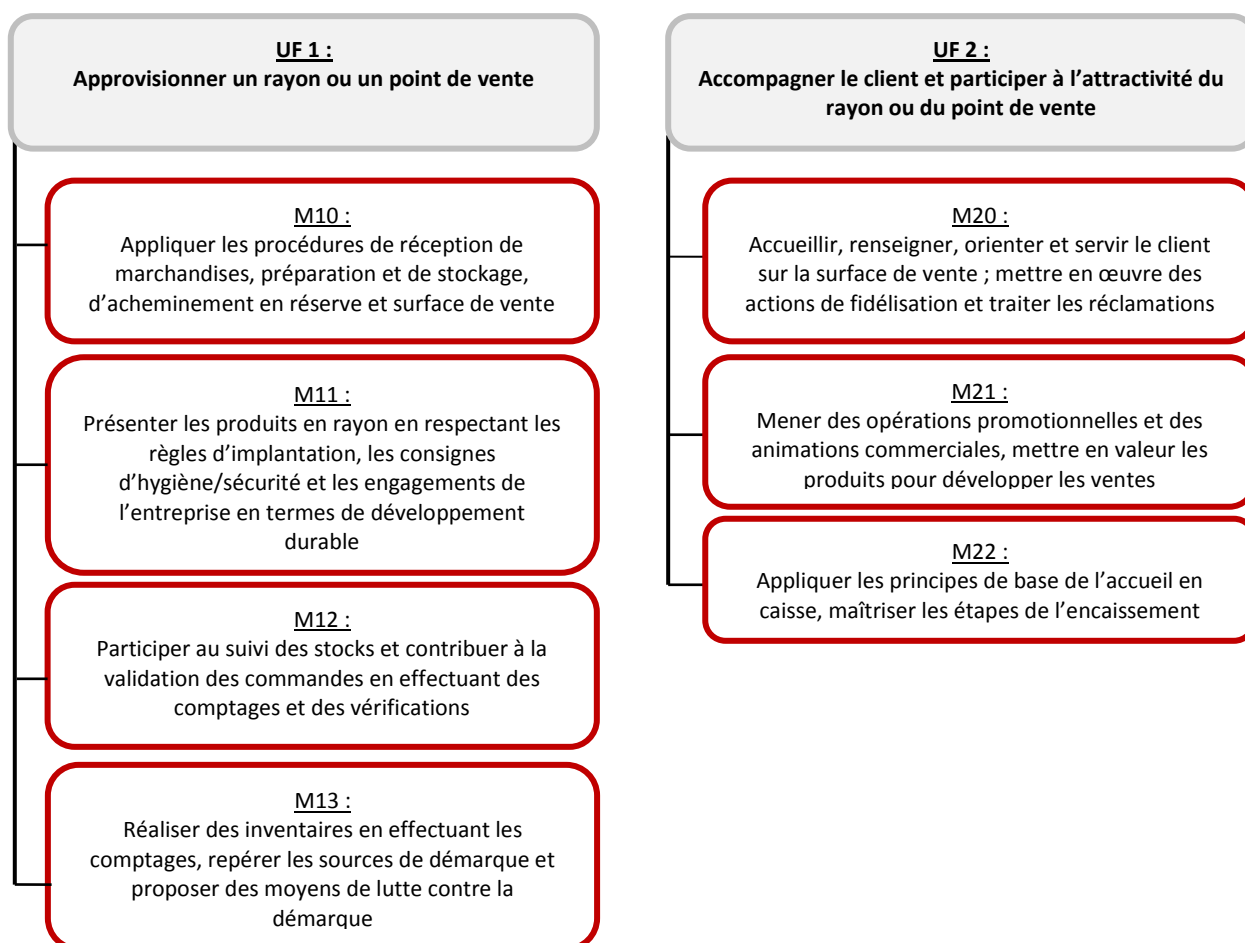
UF 1 :
Approvisionner un rayon ou un point de vente

M10 :
Appliquer les procédures de réception de marchandises, préparation et de stockage, d’acheminement en réserve et surface de vente

M11 :
Présenter les produits en rayon en respectant les règles d’implantation, les consignes d’hygiène/sécurité et les engagements de l’entreprise en termes de développement durable

M12 :
Participer au suivi des stocks et contribuer à la validation des commandes en effectuant des comptages et des vérifications

M13 :
Réaliser des inventaires en effectuant les comptages, repérer les sources de démarque et proposer des moyens de lutte contre la démarque

UF 2 :
Accompagner le client et participer à l’attractivité du rayon ou du point de vente

M20 :
Accueillir, renseigner, orienter et servir le client sur la surface de vente ; mettre en œuvre des actions de fidélisation et traiter les réclamations

M21 :
Mener des opérations promotionnelles et des animations commerciales, mettre en valeur les produits pour développer les ventes

M22 :
Appliquer les principes de base de l’accueil en caisse, maîtriser les étapes de l’encaissement